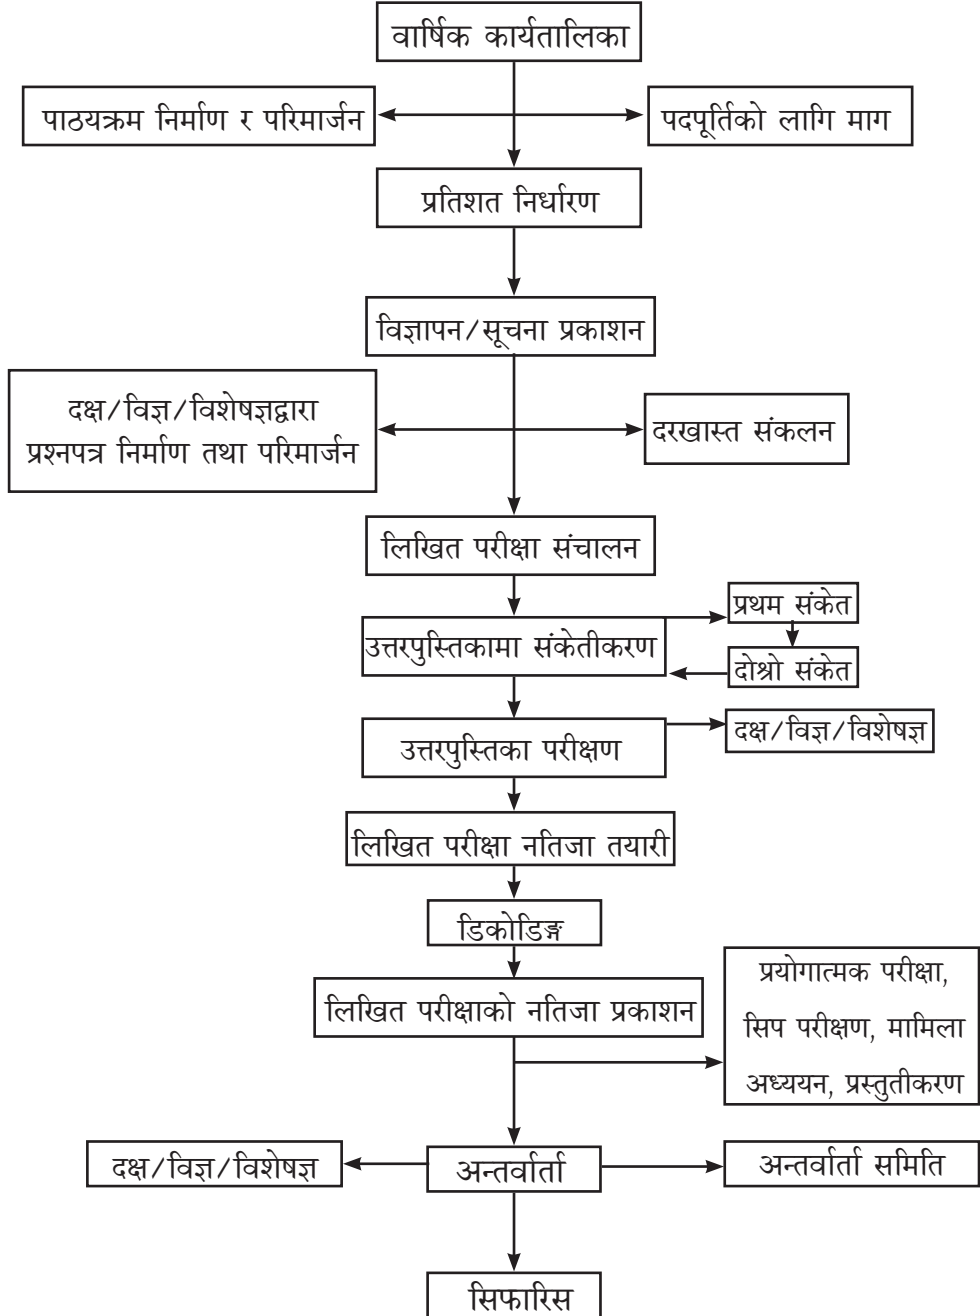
वार्षिक कार्यतालिका

पाठ्यक्रम निर्माण र परिमार्जन

पदपूर्तिको लागि माग

प्रतिशत निर्धारण

विज्ञापन/सूचना प्रकाशन

दक्ष/विज्ञ/विशेषज्ञद्वारा प्रश्नपत्र निर्माण तथा परिमार्जन

दरखास्त संकलन

लिखित परीक्षा संचालन

प्रथम संकेत

उत्तरपुस्तिकामा संकेतीकरण

दोश्रो संकेत

उत्तरपुस्तिका परीक्षण

दक्ष/विज्ञ/विशेषज्ञ

लिखित परीक्षा नतिजा तयारी

डिकोडिङ्ग

प्रयोगात्मक परीक्षा, सिप परीक्षण, मामिला अध्ययन, प्रस्तुतीकरण

लिखित परीक्षाको नतिजा प्रकाशन

दक्ष/विज्ञ/विशेषज्ञ

अन्तर्वार्ता

अन्तर्वार्ता समिति

सिफारिस